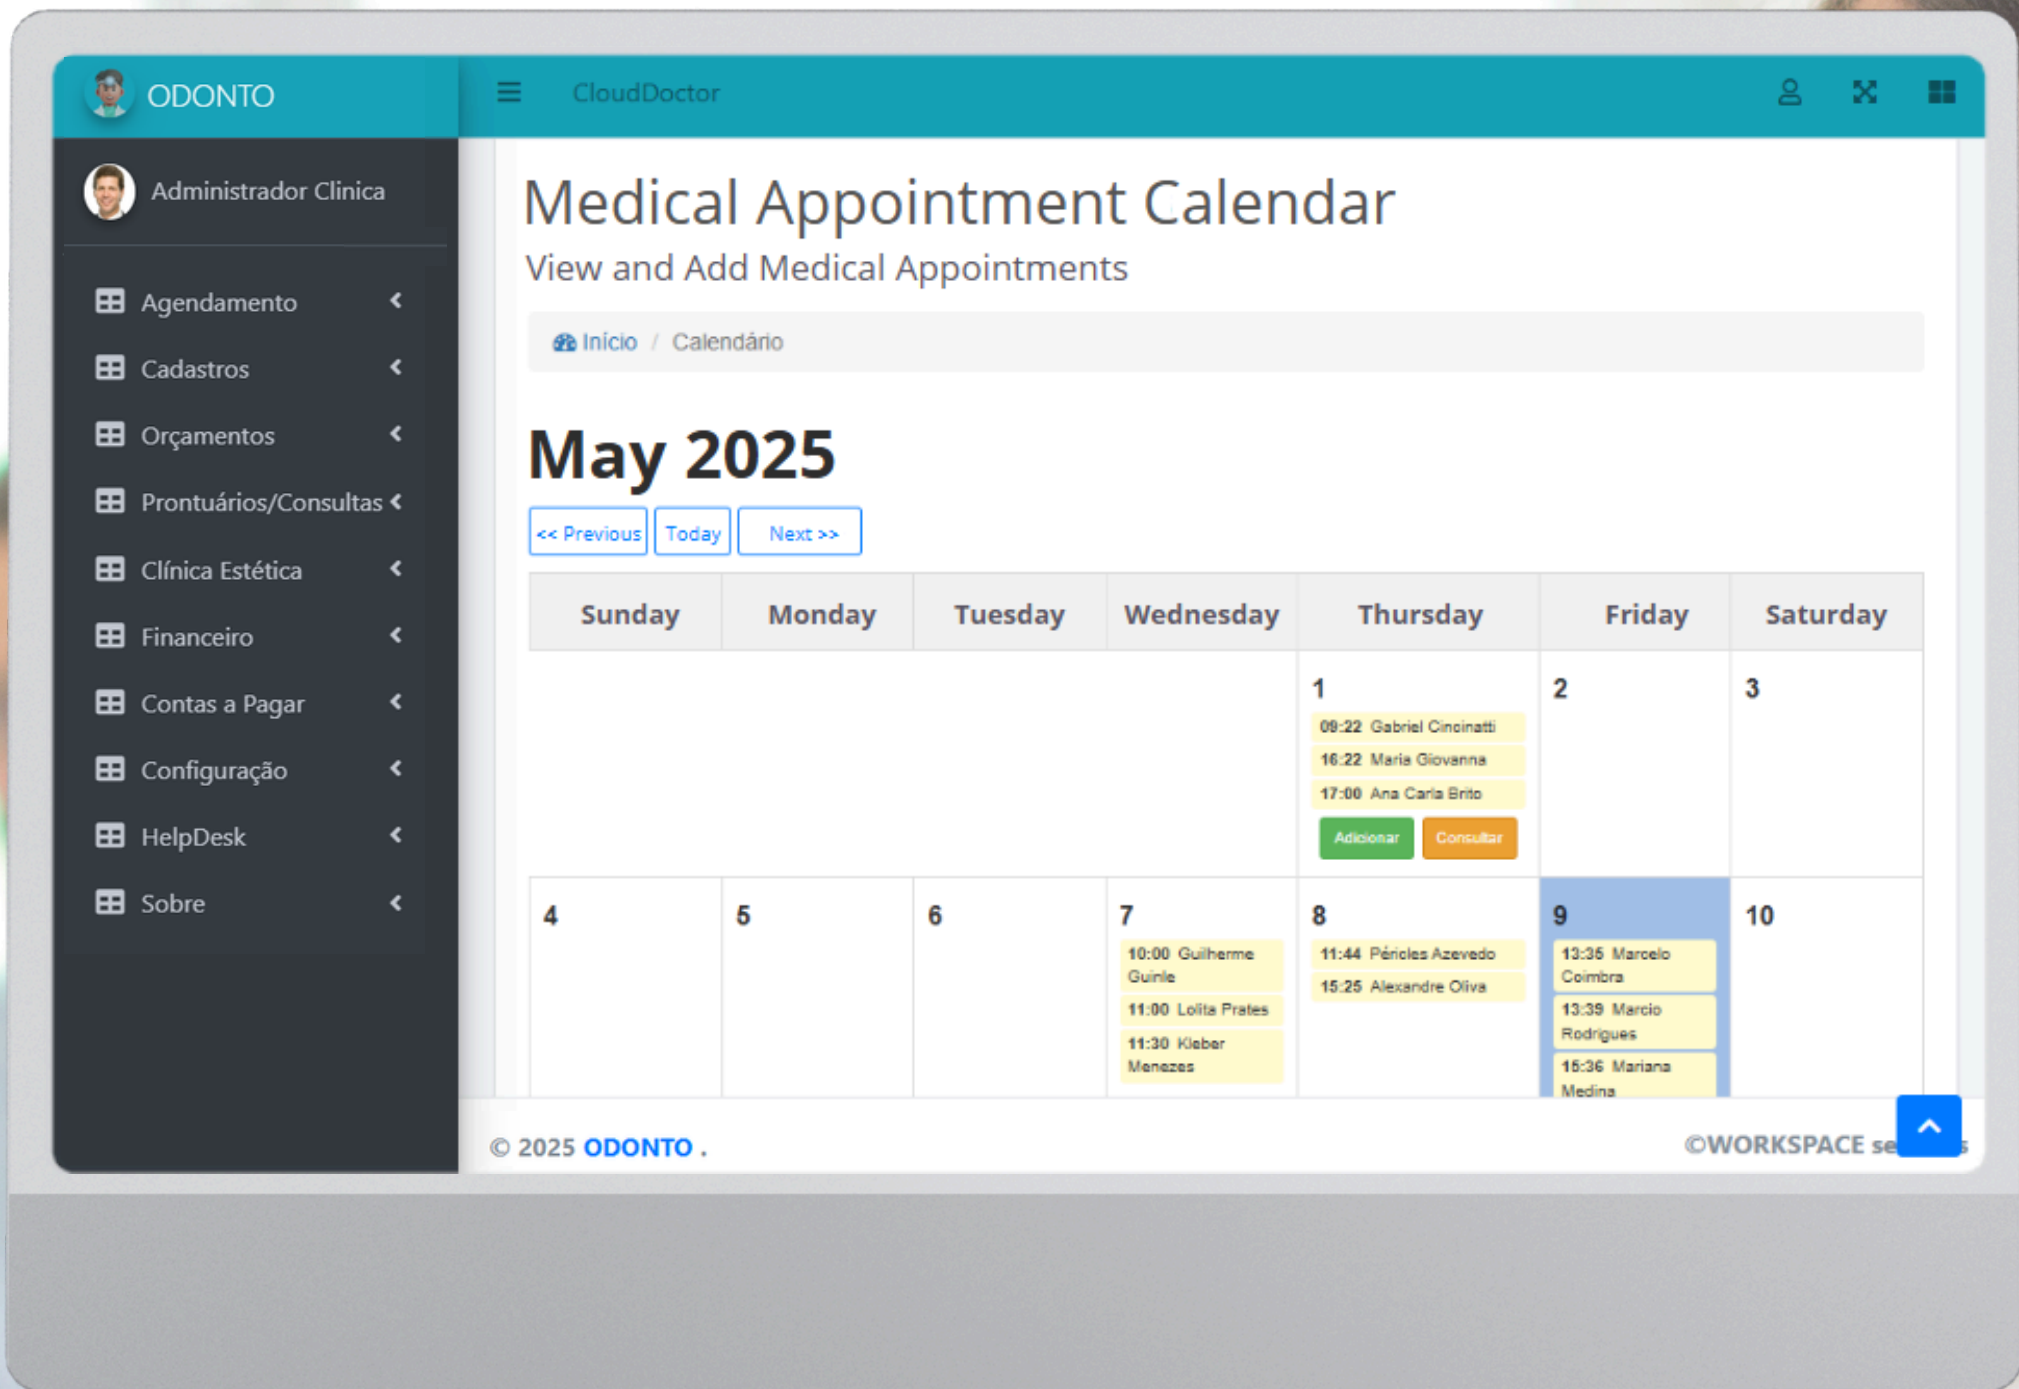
ODONTO

CloudDoctor

Administrador Clinica

Agendamento

Cadastros

Orçamentos

Prontuários/Consultas

Clínica Estética

Financeiro

Contas a Pagar

Configuração

HelpDesk

Sobre

Medical Appointment Calendar

View and Add Medical Appointments

Início / Calendário

May 2025

<< Previous | Today | Next >>

| Sunday | Monday | Tuesday | Wednesday | Thursday | Friday | Saturday |
|---|---|---|---|---|---|---|
| | | | | 1 09:22 Gabriel Cincinatti 16:22 Maria Giovanna 17:00 Ana Carla Brito Adicionar Consultar | 2 | 3 |
| 4 | 5 | 6 | 7 10:00 Guilherme Guinle 11:00 Lolita Prates 11:30 Kleber Menezes | 8 11:44 Péricles Azevedo 15:25 Alexandre Oliva | 9 13:35 Marcelo Coimbra 13:39 Marcio Rodrigues 15:36 Mariana Medina | 10 |

© 2025 ODONTO .

©WORKSPACE se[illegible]